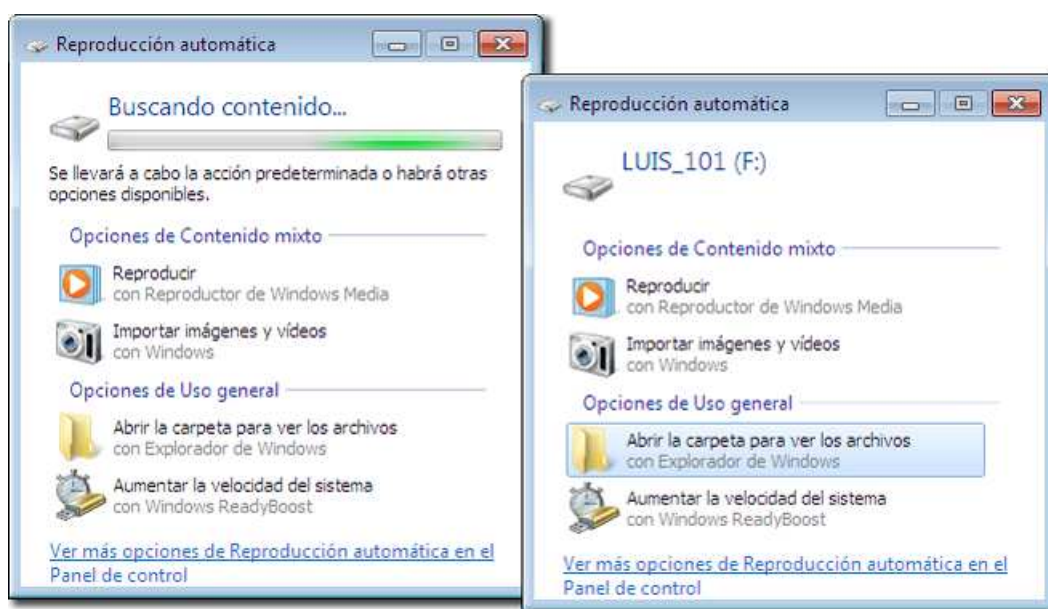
Reproducción automática

Buscando contenido...

Se llevará a cabo la acción predeterminada o habrá otras opciones disponibles.

Opciones de Contenido mixto

Reproducir
con Reproductor de Windows Media

Importar imágenes y vídeos
con Windows

Opciones de Uso general

Abrir la carpeta para ver los archivos
con Explorador de Windows

Aumentar la velocidad del sistema
con Windows ReadyBoost

Ver más opciones de Reproducción automática en el Panel de control

Reproducción automática

LUIS_101 (F:)

Opciones de Contenido mixto

Reproducir
con Reproductor de Windows Media

Importar imágenes y vídeos
con Windows

Opciones de Uso general

Abrir la carpeta para ver los archivos
con Explorador de Windows

Aumentar la velocidad del sistema
con Windows ReadyBoost

Ver más opciones de Reproducción automática en el Panel de control